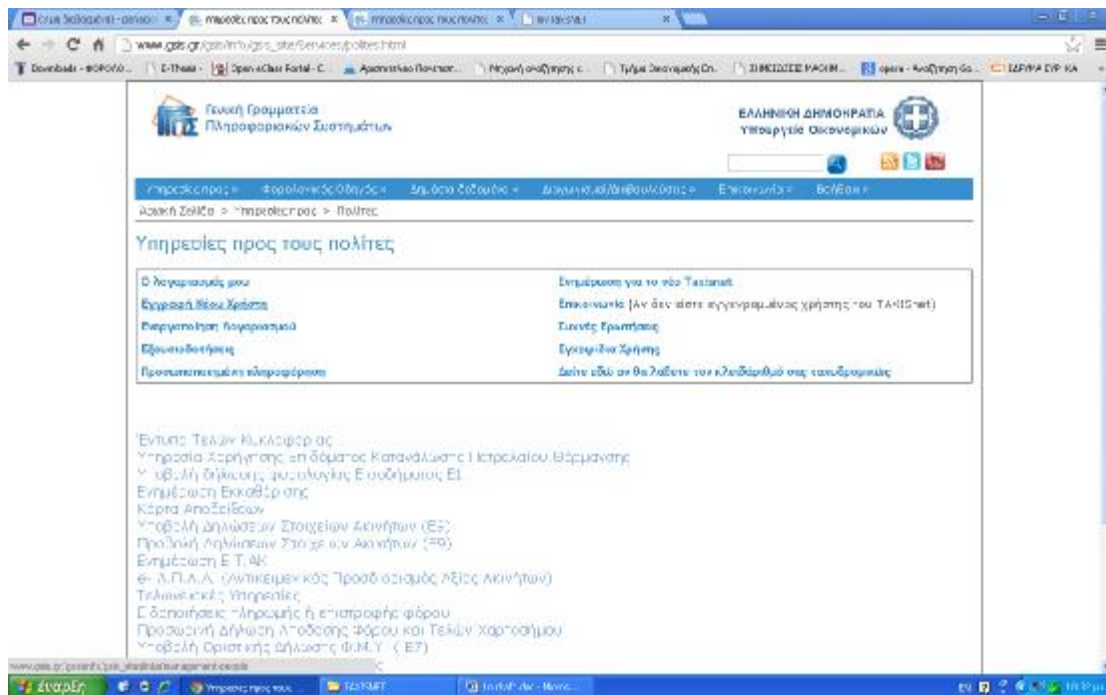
Γενική Γραμματεία Πληροφοριακών Συστημάτων

ΕΛΛΗΝΙΚΗ ΔΗΜΟΚΡΑΤΙΑ Υπουργείο Οικονομικών

Υπηρεσίες προς » Φορολογικός Οδηγός » Δημόσια Ζεύξεις » Διαγωνισμοί/Διαβουλεύσεις » Επικοινωνία » Βοήθεια »

Αρχική Σελίδα > Υπηρεσίες προς > Πολίτες

Υπηρεσίες προς τους πολίτες

| Ο λογαριασμός μου | Ενημέρωση για το νέο Taxisnet |
|---|---|
| Εγγραφή Νέου Χρήστη | Επικοινωνία (Αν δεν είστε εγγεγραμμένος χρήστης του TAXISnet) |
| Ενεργοποίηση λογαριασμού | Συχνές Ερωτήσεις |
| Εξουσιοδοτήσεις | Εγχειρίδιο Χρήσης |
| Προσωποποιημένη πληροφόρηση | Δείτε εδώ αν θα λάβετε τον κλειδάριθμό σας ταχυδρομικώς |

Έντυπα Τελών Κυκλοφορίας
Υπηρεσία Χορήγησης επιδόματος Κατανάλωσης Πετρελαίου Θέρμανσης
Υποβολή δήλωσης φορολογίας Εισοδήματος Ε1
Ενημέρωση Εκκαθάρισης
Κάρτα Αποδείξεων
Υποβολή Δηλώσεων Στοιχείων Ακινήτων (Ε9)
Προβολή Δηλώσεων Στοιχείων Ακινήτων (Ε9)
Ενημέρωση Ε.Τ.ΑΚ
e- Α.Π.Α.Α. (Αντικειμενικός Προσδιορισμός Αξίας Ακινήτων)
Τελωνειακές Υπηρεσίες
Ειδοποιήσεις πληρωμής ή επιστροφής φόρου
Προσωρινή Δήλωση Απόδοσης Φόρου και Τελών Χαρτοσήμου
Υποβολή Οριστικής Δήλωσης Φ.Μ.Υ. ( Ε7)

www.gsis.gr/gsis/info/gsis_site/Services/polites.html